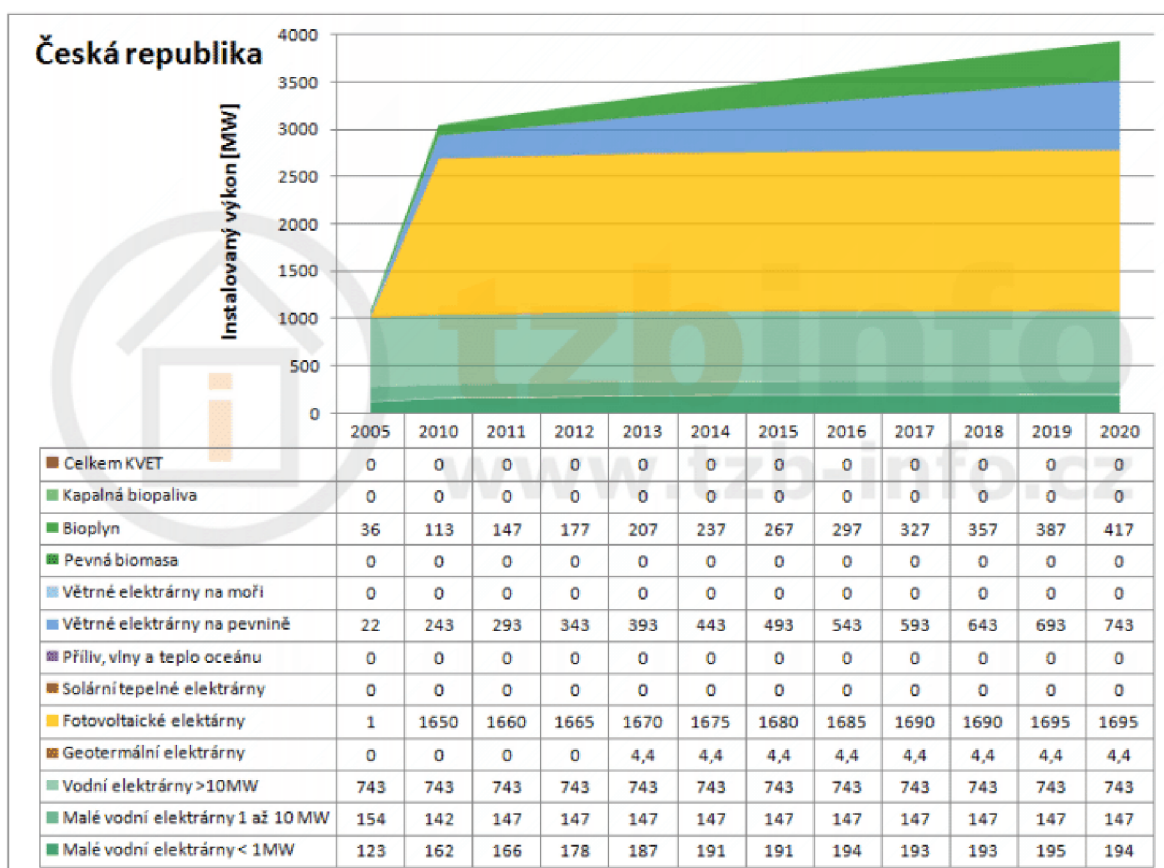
Česká republika

Instalovaný výkon [MW]

4000
3500
3000
2500
2000
1500
1000
500
0

tzb-info
www.tzb-info.cz

| | 2005 | 2010 | 2011 | 2012 | 2013 | 2014 | 2015 | 2016 | 2017 | 2018 | 2019 | 2020 |
|---|---|---|---|---|---|---|---|---|---|---|---|---|
| Celkem KVET | 0 | 0 | 0 | 0 | 0 | 0 | 0 | 0 | 0 | 0 | 0 | 0 |
| Kapalná biopaliva | 0 | 0 | 0 | 0 | 0 | 0 | 0 | 0 | 0 | 0 | 0 | 0 |
| Bioplyn | 36 | 113 | 147 | 177 | 207 | 237 | 267 | 297 | 327 | 357 | 387 | 417 |
| Pevná biomasa | 0 | 0 | 0 | 0 | 0 | 0 | 0 | 0 | 0 | 0 | 0 | 0 |
| Větrné elektrárny na moři | 0 | 0 | 0 | 0 | 0 | 0 | 0 | 0 | 0 | 0 | 0 | 0 |
| Větrné elektrárny na pevnině | 22 | 243 | 293 | 343 | 393 | 443 | 493 | 543 | 593 | 643 | 693 | 743 |
| Příliv, vlny a teplo oceánu | 0 | 0 | 0 | 0 | 0 | 0 | 0 | 0 | 0 | 0 | 0 | 0 |
| Solární tepelné elektrárny | 0 | 0 | 0 | 0 | 0 | 0 | 0 | 0 | 0 | 0 | 0 | 0 |
| Fotovoltaické elektárny | 1 | 1650 | 1660 | 1665 | 1670 | 1675 | 1680 | 1685 | 1690 | 1690 | 1695 | 1695 |
| Geotermální elektrárny | 0 | 0 | 0 | 0 | 4,4 | 4,4 | 4,4 | 4,4 | 4,4 | 4,4 | 4,4 | 4,4 |
| Vodní elektrárny >10MW | 743 | 743 | 743 | 743 | 743 | 743 | 743 | 743 | 743 | 743 | 743 | 743 |
| Malé vodní elektrárny 1 až 10 MW | 154 | 142 | 147 | 147 | 147 | 147 | 147 | 147 | 147 | 147 | 147 | 147 |
| Malé vodní elektrárny < 1MW | 123 | 162 | 166 | 178 | 187 | 191 | 191 | 194 | 193 | 193 | 195 | 194 |